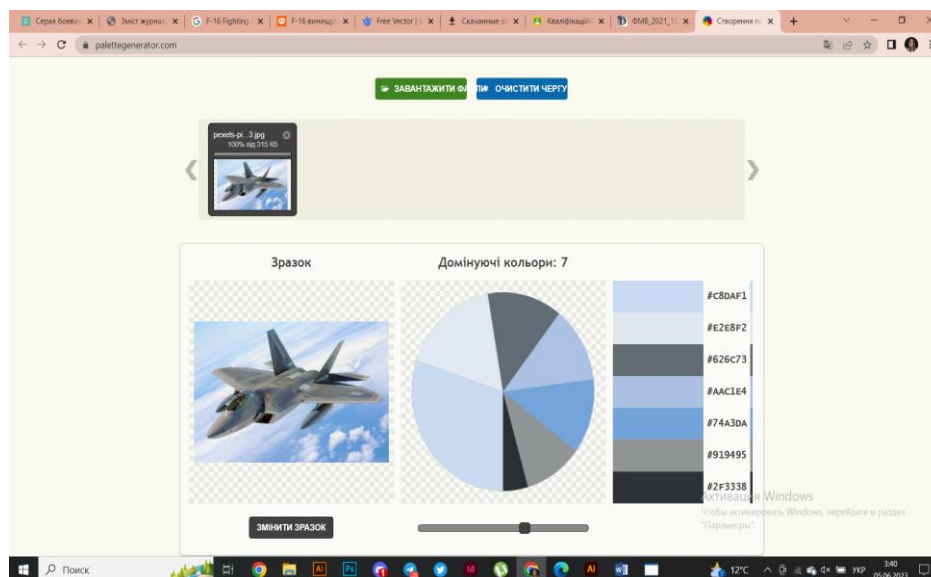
Серая боевая × | Зміст журнал × | F-16 Fighting × | F-16 винищу × | Free Vector | × | Скачанные ф × | Кваліфікацій × | ФМВ_2021_1 × | Створення п × | +

palettegenerator.com

ЗАВАНТАЖИТИ ФАЙЛИ ОЧИСТИТИ ЧЕРГУ

pexels-pi...3.jpg
100% від 315 КБ

‹ ›

Зразок

Домінуючі кольори: 7

#C8DAF1
#E2E8F2
#626C73
#AAC1E4
#74A3DA
#919495
#2F3338

ЗМІНИТИ ЗРАЗОК

Активация Windows
Чтобы активировать Windows, перейдите в раздел "Параметры".

Поиск

12°C УКР 3:40 05.06.2023